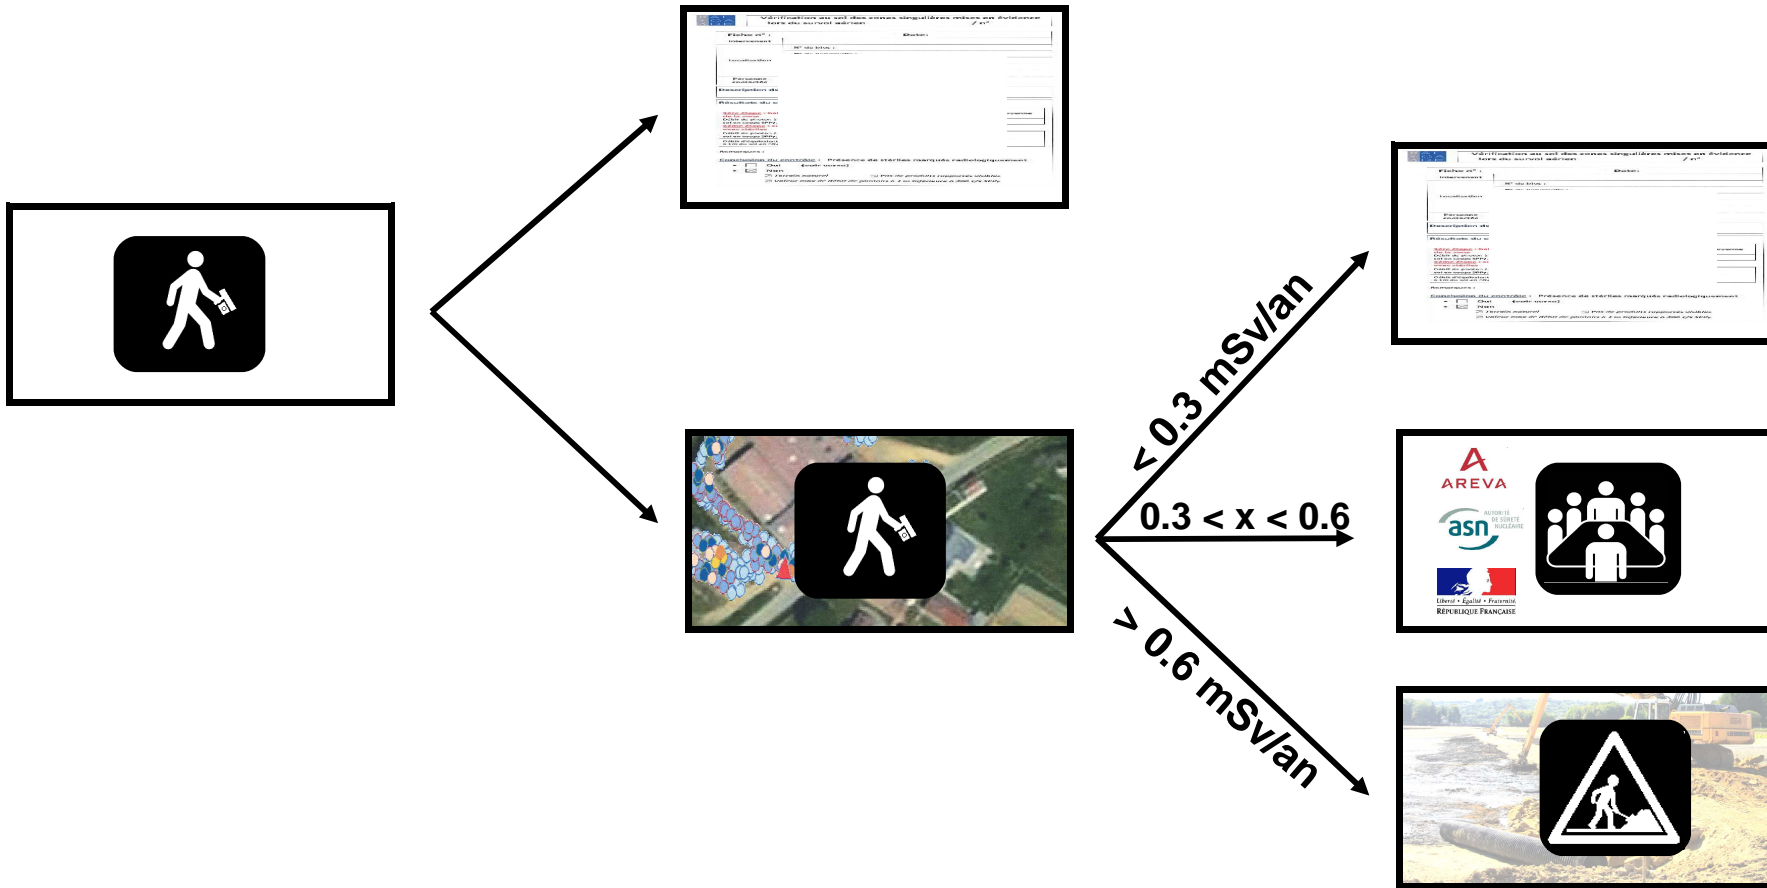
Vérification au sol des zones singulières mises en évidence lors du survol aérien

Fiche n° :

Date :

Intervenant :

N° du bloc :

Localisation

Personne contactée

Description du

Résultats du

Remarques :

Conclusion du contrôle : Présence de stériles marqués radiologiquement

Oui

Non

Vérification au sol des zones singulières mises en évidence lors du survol aérien

Fiche n° :

Date :

Intervenant :

N° du bloc :

Localisation

Personne contactée

Description du

Résultats du

Remarques :

Conclusion du contrôle : Présence de stériles marqués radiologiquement

Oui

Non

< 0.3 mSv/an

0.3 < x < 0.6

> 0.6 mSv/an

AREVA

asn AUTORITÉ DE SÛRETÉ NUCLÉAIRE

Liberté • Égalité • Fraternité
RÉPUBLIQUE FRANÇAISE